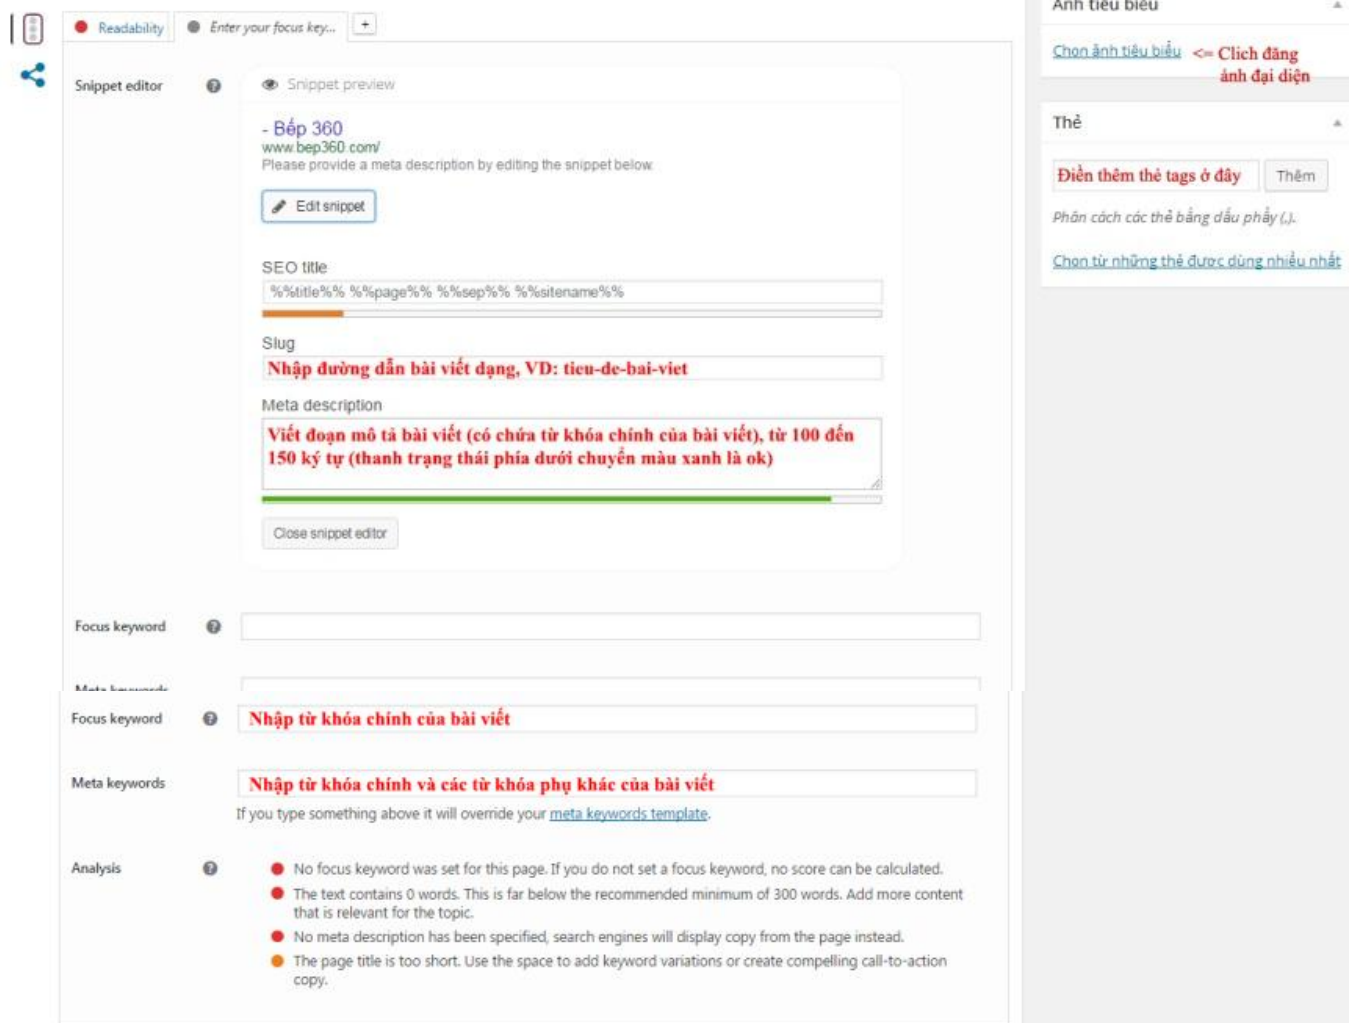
Readability | Enter your focus key... | +

Snippet editor

Snippet preview

- Bếp 360
www.bep360.com/
Please provide a meta description by editing the snippet below

Edit snippet

SEO title
%%title%% %%page%% %%sep%% %%sitename%%

Slug
Nhập đường dẫn bài viết dạng, VD: tieu-de-bai-viet

Meta description
Viết đoạn mô tả bài viết (có chứa từ khóa chính của bài viết), từ 100 đến 150 ký tự (thanh trạng thái phía dưới chuyển màu xanh là ok)

Close snippet editor

Focus keyword

Meta keywords

Focus keyword
Nhập từ khóa chính của bài viết

Meta keywords
Nhập từ khóa chính và các từ khóa phụ khác của bài viết
If you type something above it will override your meta keywords template.

Analysis
No focus keyword was set for this page. If you do not set a focus keyword, no score can be calculated.
The text contains 0 words. This is far below the recommended minimum of 300 words. Add more content that is relevant for the topic.
No meta description has been specified, search engines will display copy from the page instead.
The page title is too short. Use the space to add keyword variations or create compelling call-to-action copy.

Ảnh tiêu biểu
Chọn ảnh tiêu biểu <= Clich đăng ảnh đại diện

Thẻ
Điền thêm thẻ tags ở đây | Thêm
Phân cách các thẻ bằng dấu phẩy (,).
Chọn từ những thẻ được dùng nhiều nhất